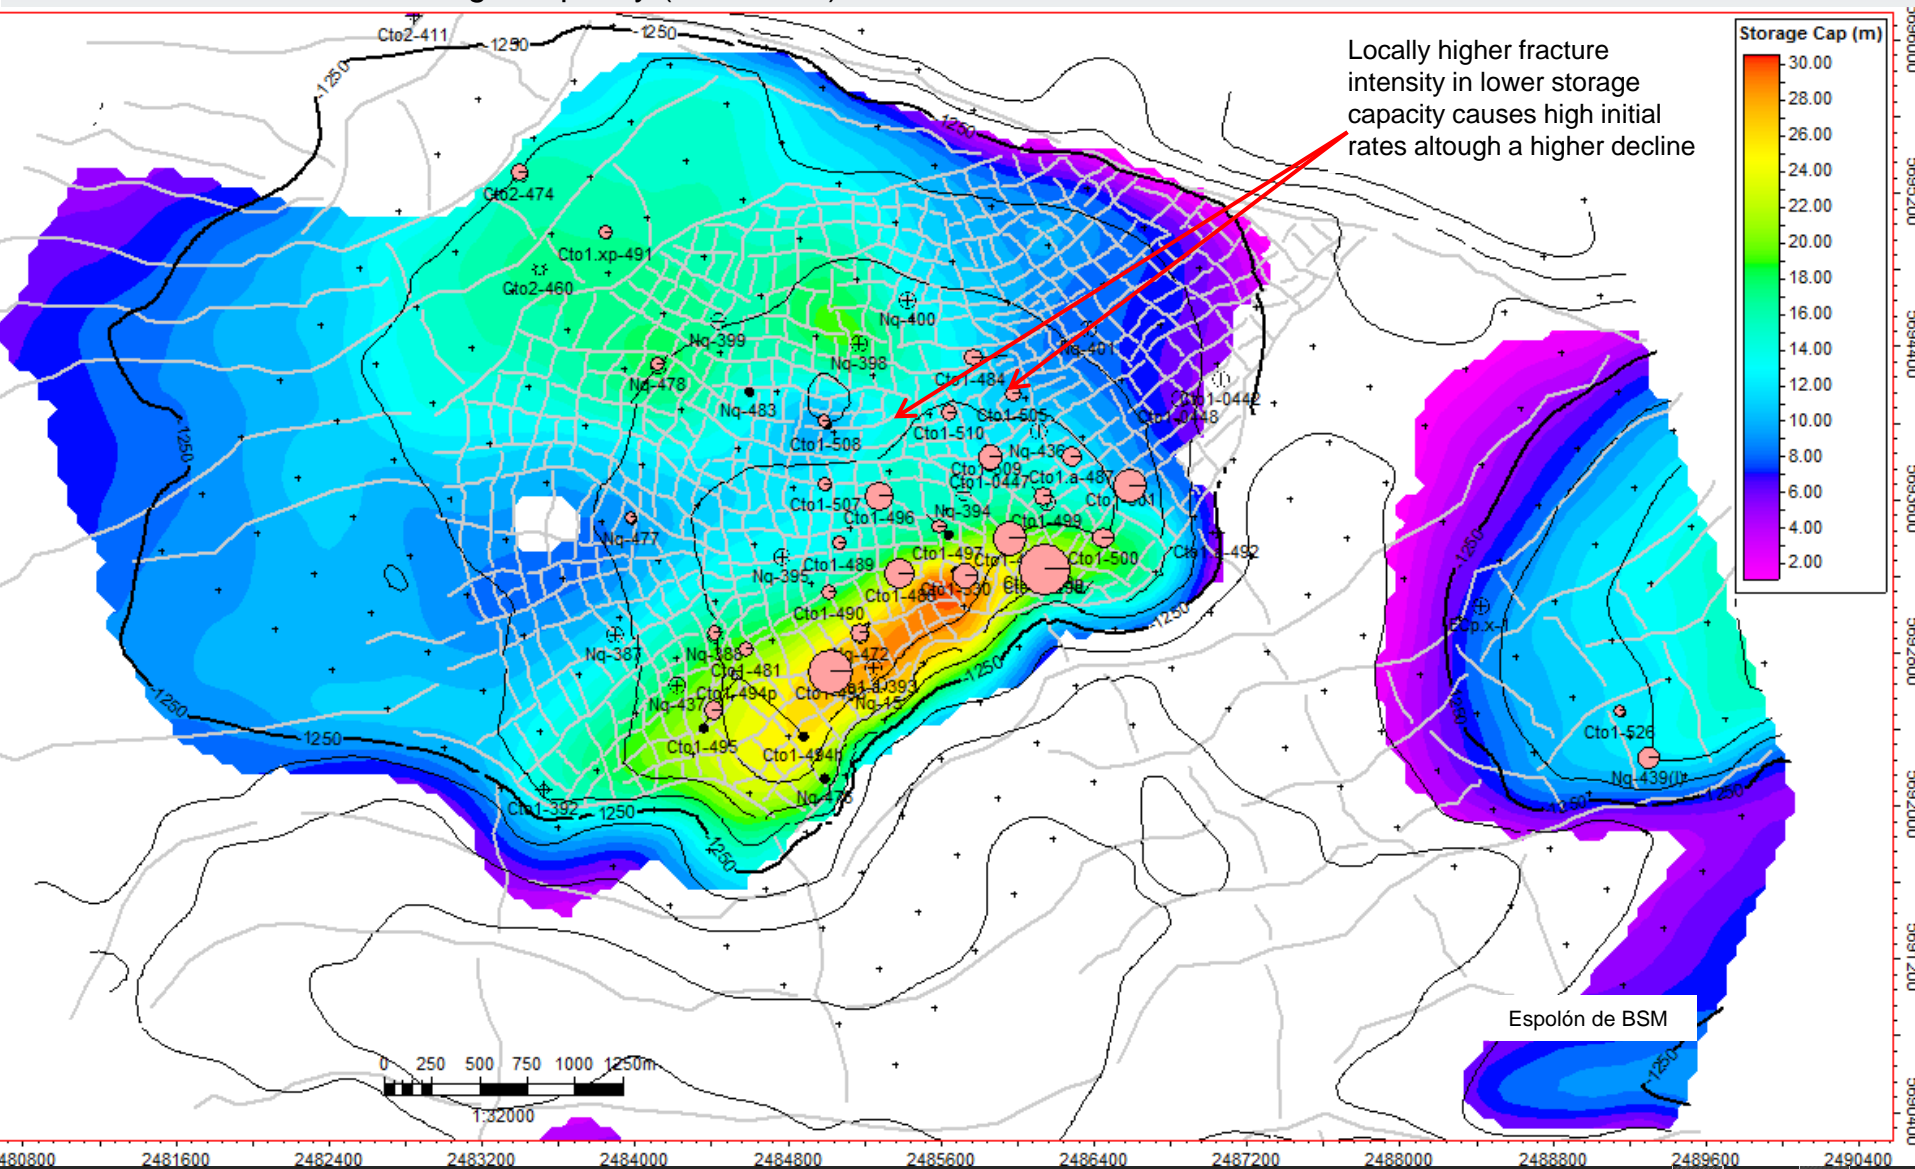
Locally higher fracture intensity in lower storage capacity causes high initial rates altough a higher decline

Storage Cap (m)
30.00
28.00
26.00
24.00
22.00
20.00
18.00
16.00
14.00
12.00
10.00
8.00
6.00
4.00
2.00

Cto2-411
1250
1250
1250
1250
Cto2-474
Cto1.xp-491
Cto2-460
Nq-400
Nq-399
Nq-398
Nq-478
Nq-401
Cto1-484
Nq-483
Cto1-0442
Cto1-0448
Cto1-508
Cto1-510
Cto1-505
1250
Nq-436
Cto1-509
Cto1-0447
Cto1.a-487
Cto1-507
Cto1-496
Nq-394
Cto1-499
Nq-477
Cto1-500
Cto1-492
Cto1-497
Cto1-489
Nq-395
Cto1-488
Cto1-530
Cto1-490
1250
Ecp.x-1
Nq-387
Nq-388
Nq-472
Cto1-481
Nq-393
Cto1-494p
Cto1-491
Nq-437
Nq-15
1250
1250
1250
Cto1-495
Cto1-494h
Cto1-526
Nq-476
Nq-439
Cto1-392
1250
1250
1250
1250
1250
1250

Espolón de BSM

0 250 500 750 1000 1250m
1:32000

2480800
2481600
2482400
2483200
2484000
2484800
2485600
2486400
2487200
2488000
2488800
2489600
2490400